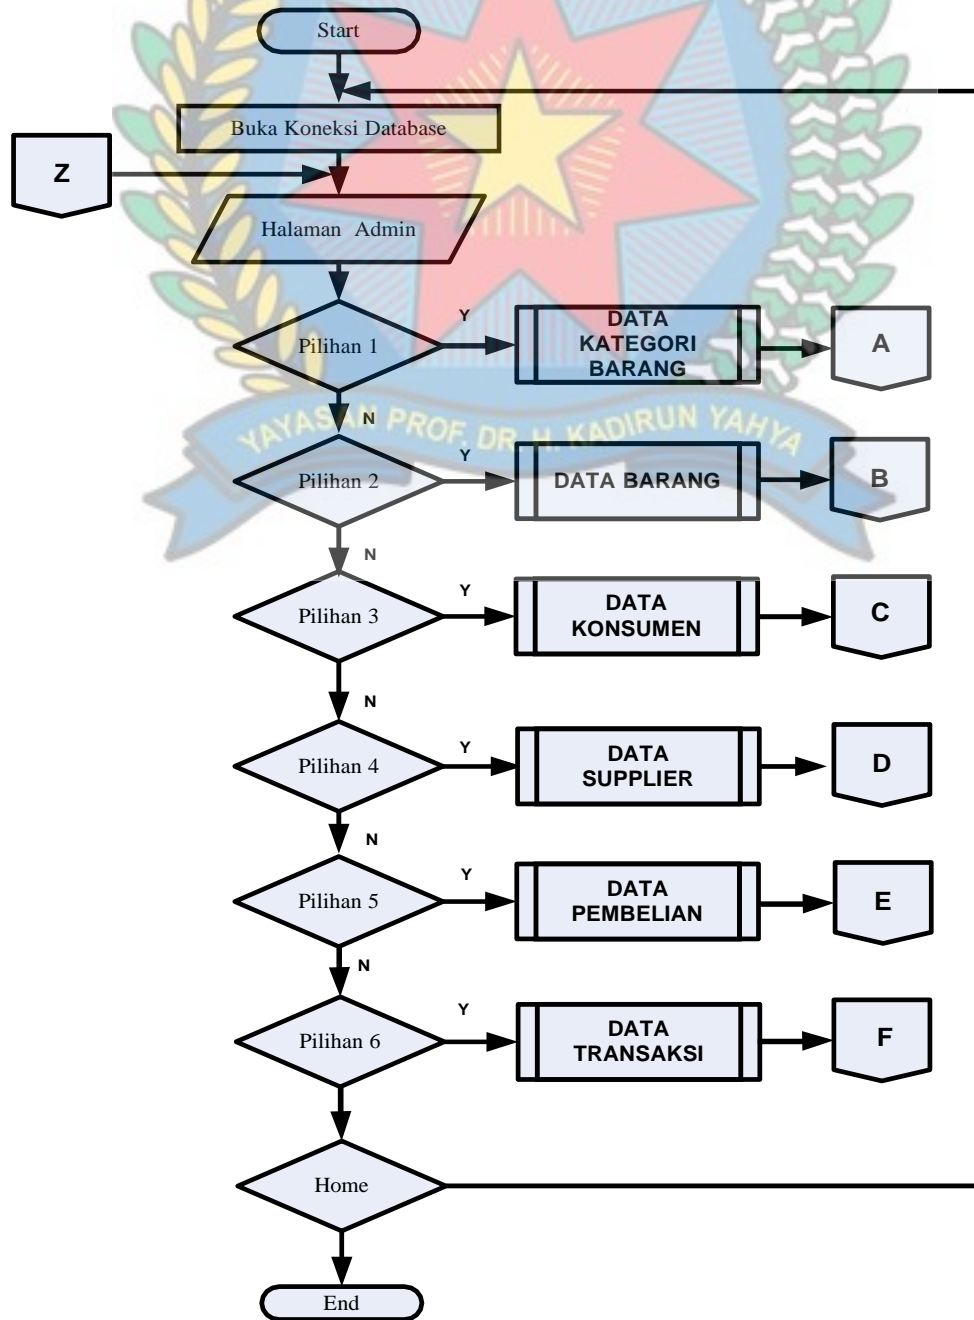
Start

Buka Koneksi Database

Z

Halaman Admin

Pilihan 1

Y

DATA KATEGORI BARANG

A

YAYASAN PROF. DR. H. KADIRUN YAHYA

N

Pilihan 2

Y

DATA BARANG

B

N

Pilihan 3

Y

DATA KONSUMEN

C

N

Pilihan 4

Y

DATA SUPPLIER

D

N

Pilihan 5

Y

DATA PEMBELIAN

E

N

Pilihan 6

Y

DATA TRANSAKSI

F

Home

End